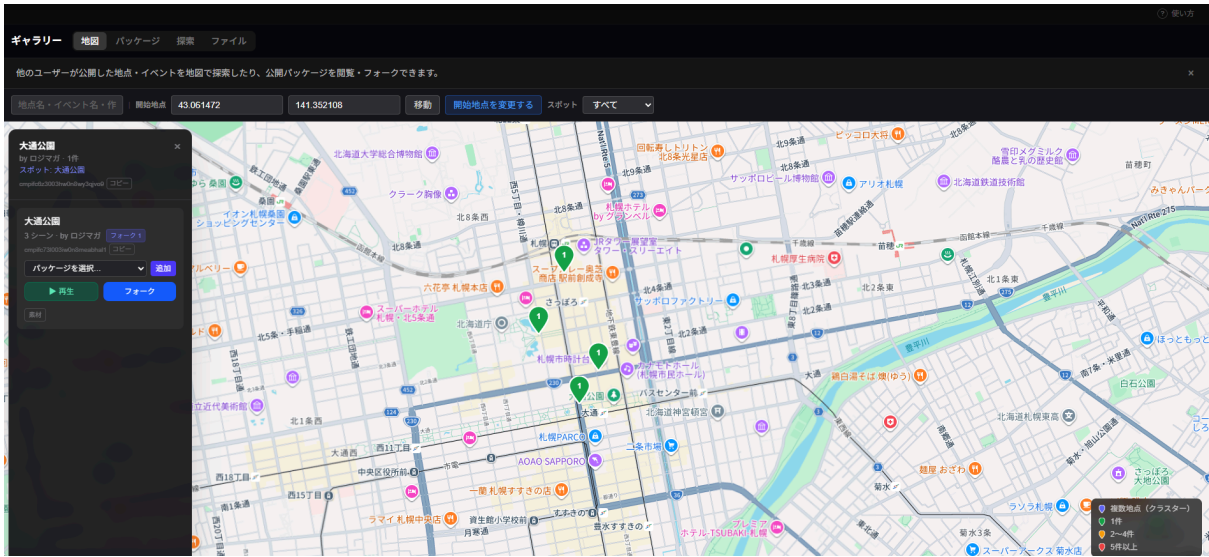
使い方

ギャラリー 地図 パッケージ 探索 ファイル

他のユーザーが公開した地点・イベントを地図で探索したり、公開パッケージを閲覧・フォークできます。 ×

地点名・イベント名・作 開始地点 43.061472 141.352108 移動 開始地点を変更する スポット すべて

大通公園
by ロジマガ · 1件
スポット: 大通公園
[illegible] コピー

大通公園
3 シーン · by ロジマガ フォーク 1
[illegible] コピー
パッケージを選択... 追加
▶ 再生 フォーク
素材

北海道大学総合博物館
クラーク駒像
イオン札幌桑園ショッピングセンター
北8条西
北6条西
六花亭 札幌本店
スーパーホテル札幌・北5条通
北5条・手稲通
北海道庁
札幌市時計台
北1条西
大通西
西11丁目
中央区役所前
西18丁目
西15丁目
一蘭 札幌すすきの店
ラマイ 札幌中央店
資生館小学校前
すすきの
札幌PARCO
AOAO SAPPORO
二条市場
バスセンター前
北海道神宮頓宮
さっぽろ
スーパーホテル
JRタワー展望室タワー・スリーエイト
札幌ホテル by グランベル
回転寿しトリトン 北8条光星店
サッポロビール博物館
アリオ札幌
北海道鉄道技術館
雪印メグミルク 酪農と乳の歴史館
苗穂
ピッコロ大将
サッポロファクトリー
札幌厚生病院
千歳線
北3条東
北2条東
北1条東
豊平川
鶏白湯そば 燈(ゆう)
北海道札幌東高
白石公園
麺屋 おざわ
ラソラ札幌
さっぽろ 大地公園
菊水
プレミアホテル-TSUBAKI 札幌
豊水すすきの
スーパーアークス 菊水
大通
大通公園
近代美術館
みきゃんパーク
ほっともっと
複数地点（クラスター）
1件
2〜4件
5件以上